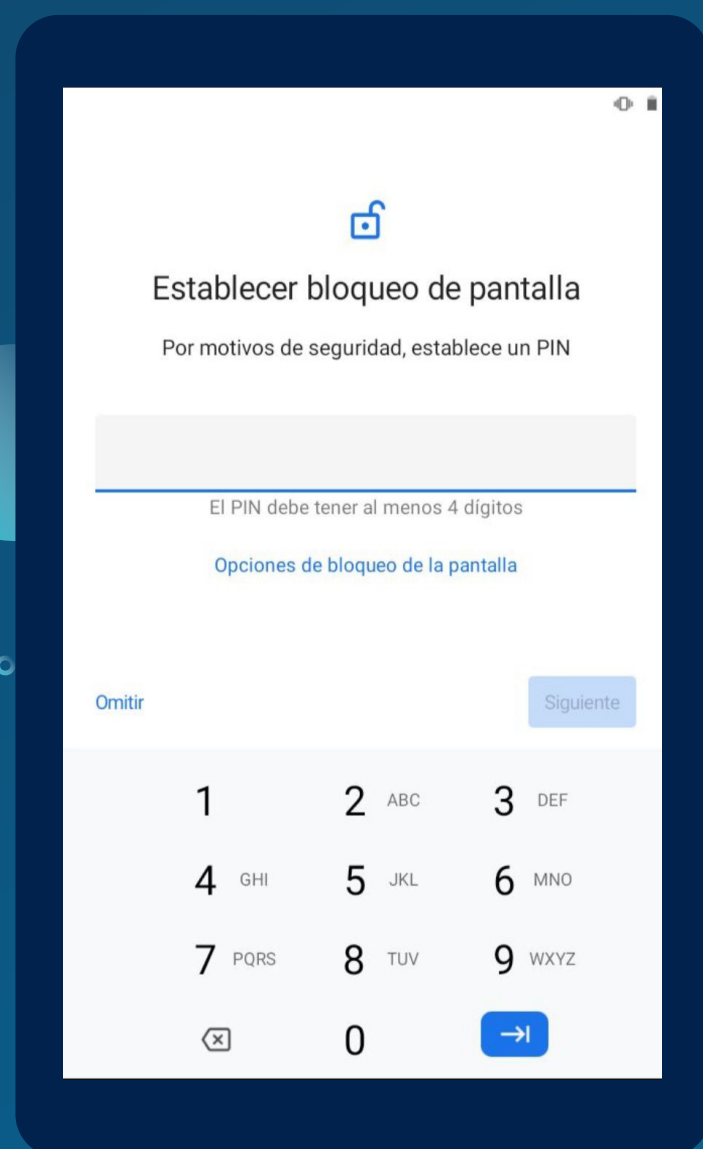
Establecer bloqueo de pantalla

Por motivos de seguridad, establece un PIN

El PIN debe tener al menos 4 dígitos

Opciones de bloqueo de la pantalla

Omitir

Siguiente

1
2 ABC
3 DEF
4 GHI
5 JKL
6 MNO
7 PQRS
8 TUV
9 WXYZ
0